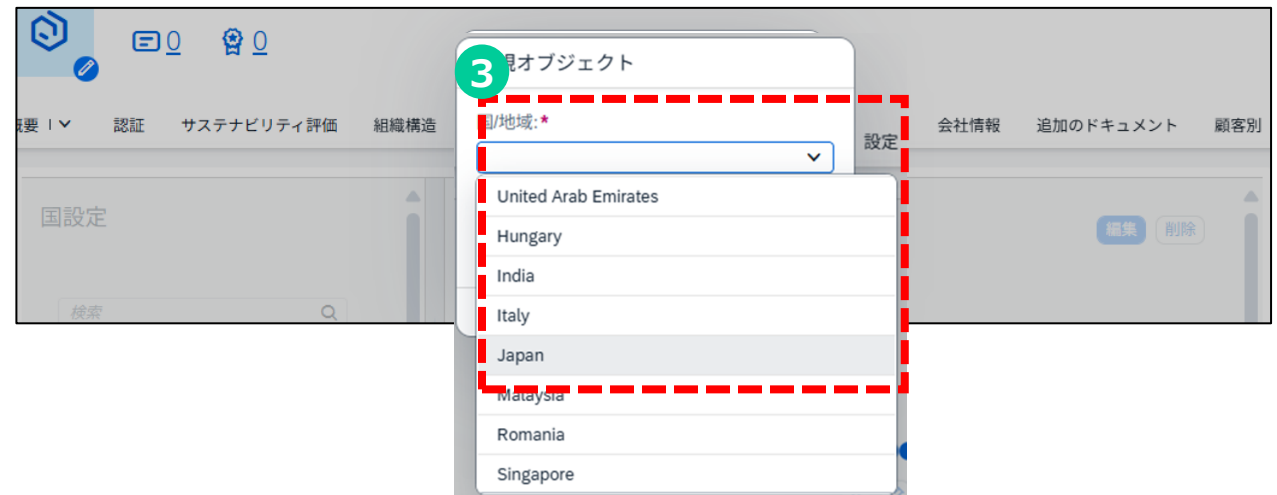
0 0

3 規オブジェクト

概要 | 認証 サステナビリティ評価 組織構造 設定 会社情報 追加のドキュメント 顧客別

国/地域: *

国設定

検索

編集 削除

United Arab Emirates
Hungary
India
Italy
Japan
Malaysia
Romania
Singapore